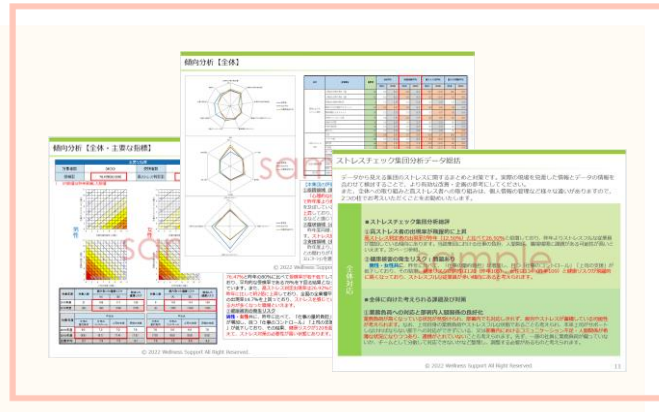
傾向分析【全体・主要な指標】

男性

sample

© 2022 Wellness Support All Right Reserved.

傾向分析【全体】

sample

© 2022 Wellness Support All Right Reserved.

ストレスチェック集団分析データ総括

データから見える集団のストレスに関するまとめと対策です。実際の職場を反映した情報とデータの情報を合わせて検討することで、より有効な改善・企画の参考にしてください。

全体総括

■ストレスチェック集団分析結果

■全体に向けた考えられる課題及び対策

sample

© 2022 Wellness Support All Right Reserved.